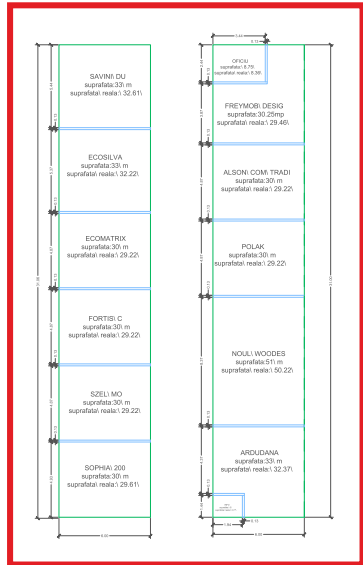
SAVINI\ DU
suprafata:33\ m
suprafata\ reala:\ 32.61\

ECOSILVA
suprafata:33\ m
suprafata\ reala:\ 32.22\

ECOMATRIX
suprafata:30\ m
suprafata\ reala:\ 29.22\

FORTIS\ C
suprafata:30\ m
suprafata\ reala:\ 29.22\

SZELI\ MO
suprafata:30\ m
suprafata\ reala:\ 29.22\

SOPHIA\ 200
suprafata:30\ m
suprafata\ reala:\ 29.61\

OFICIU
suprafata:\ 6.75\
suprafata\ reala:\ 6.36\

FREYMOBI\ DESIG
suprafata:30.25mp
suprafata\ reala:\ 29.46\

ALSON\ COM\ TRADI
suprafata:30\ m
suprafata\ reala:\ 29.22\

POLAK
suprafata:30\ m
suprafata\ reala:\ 29.22\

NOUL\ WOODES
suprafata:51\ m
suprafata\ reala:\ 50.22\

ARDUDANA
suprafata:33\ m
suprafata\ reala:\ 32.37\

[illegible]